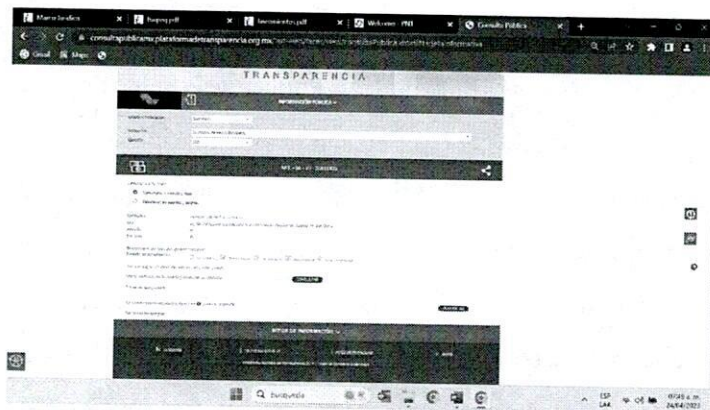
Marco Jurídico | Bosquejo.pdf | lineamientos.pdf | Welcome - PNT | Consulta Pública

consultapublicamx.plataformadetransparencia.org.mx/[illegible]

Gmail | Maps

TRANSPARENCIA

INFORMACIÓN PÚBLICA

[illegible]

CONSULTAR

BUSCAR

SITIOS DE INFORMACIÓN

Buscar

ESP LAA

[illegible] a.m. 24/04/2023